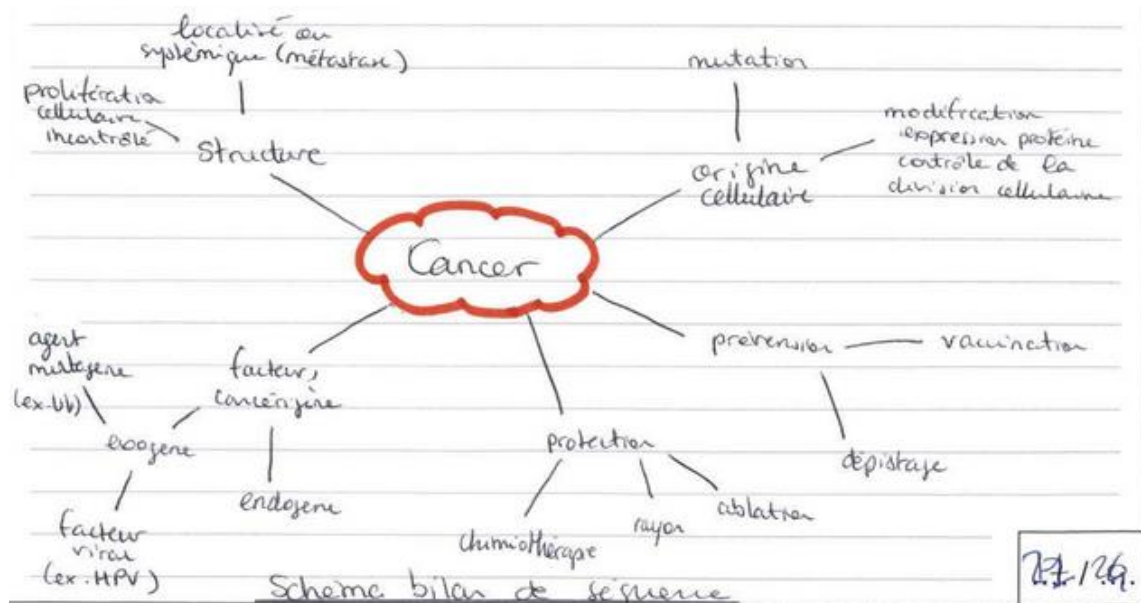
localisé ou systémique (métastase)

prolifération cellulaire incontrôlé

Structure

mutation

modification expression protéine contrôle de la division cellulaire

Origine cellulaire

Cancer

agent mutagène (ex. UV)

facteurs cancérigène

exogène

endogène

facteur viral (ex. HPV)

protection

chimiothérapie

rayon

ablation

prévention

vaccination

dépistage

Schéma bilan de séquence

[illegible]